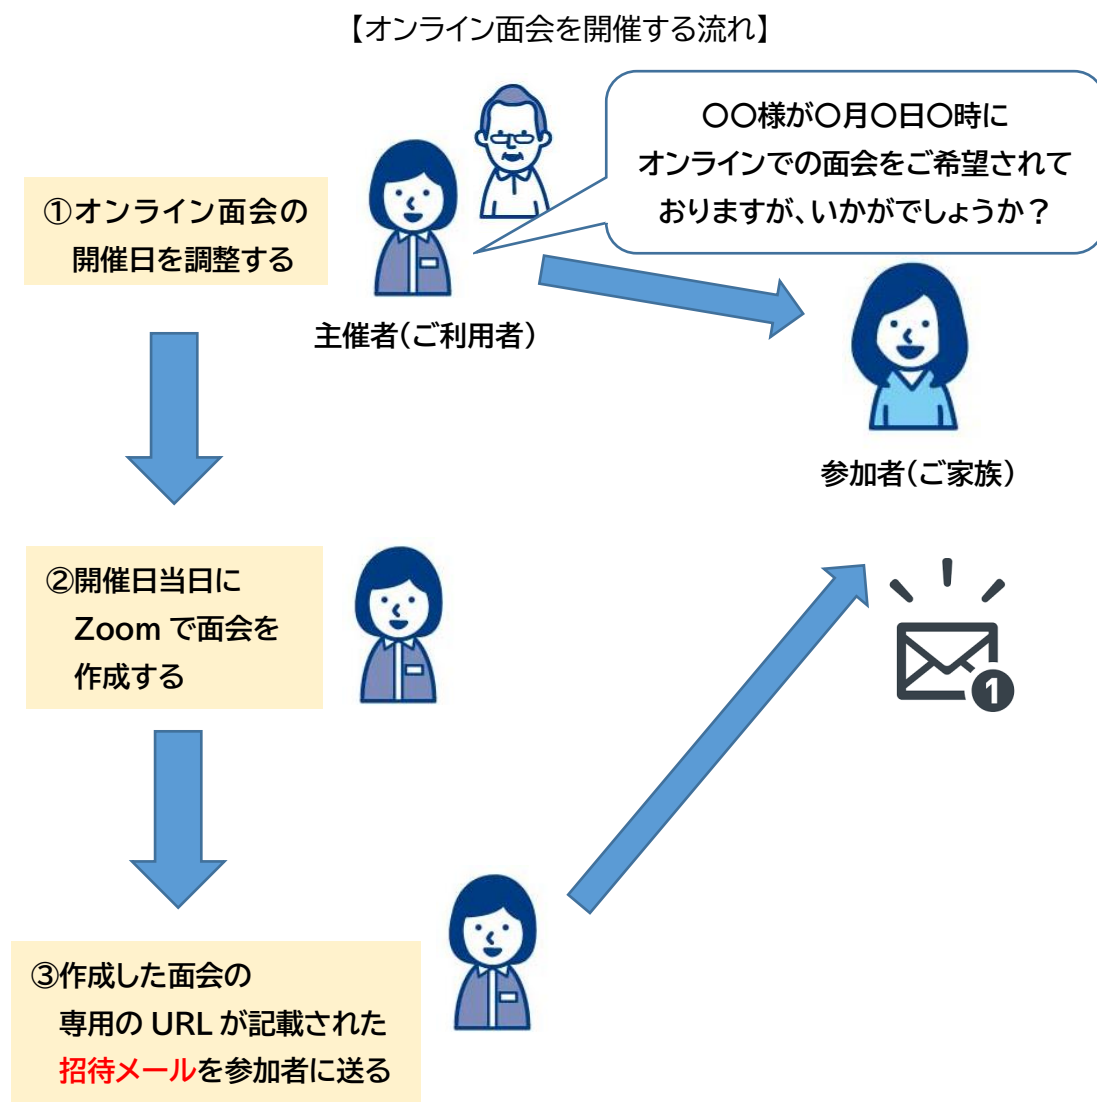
【オンライン面会を開催する流れ】

①オンライン面会の開催日を調整する

〇〇様が〇月〇日〇時にオンラインでの面会をご希望されておりますが、いかがでしょうか？

主催者(ご利用者)

参加者(ご家族)

②開催日当日にZoom で面会を作成する

1

③作成した面会の専用の URL が記載された招待メールを参加者に送る